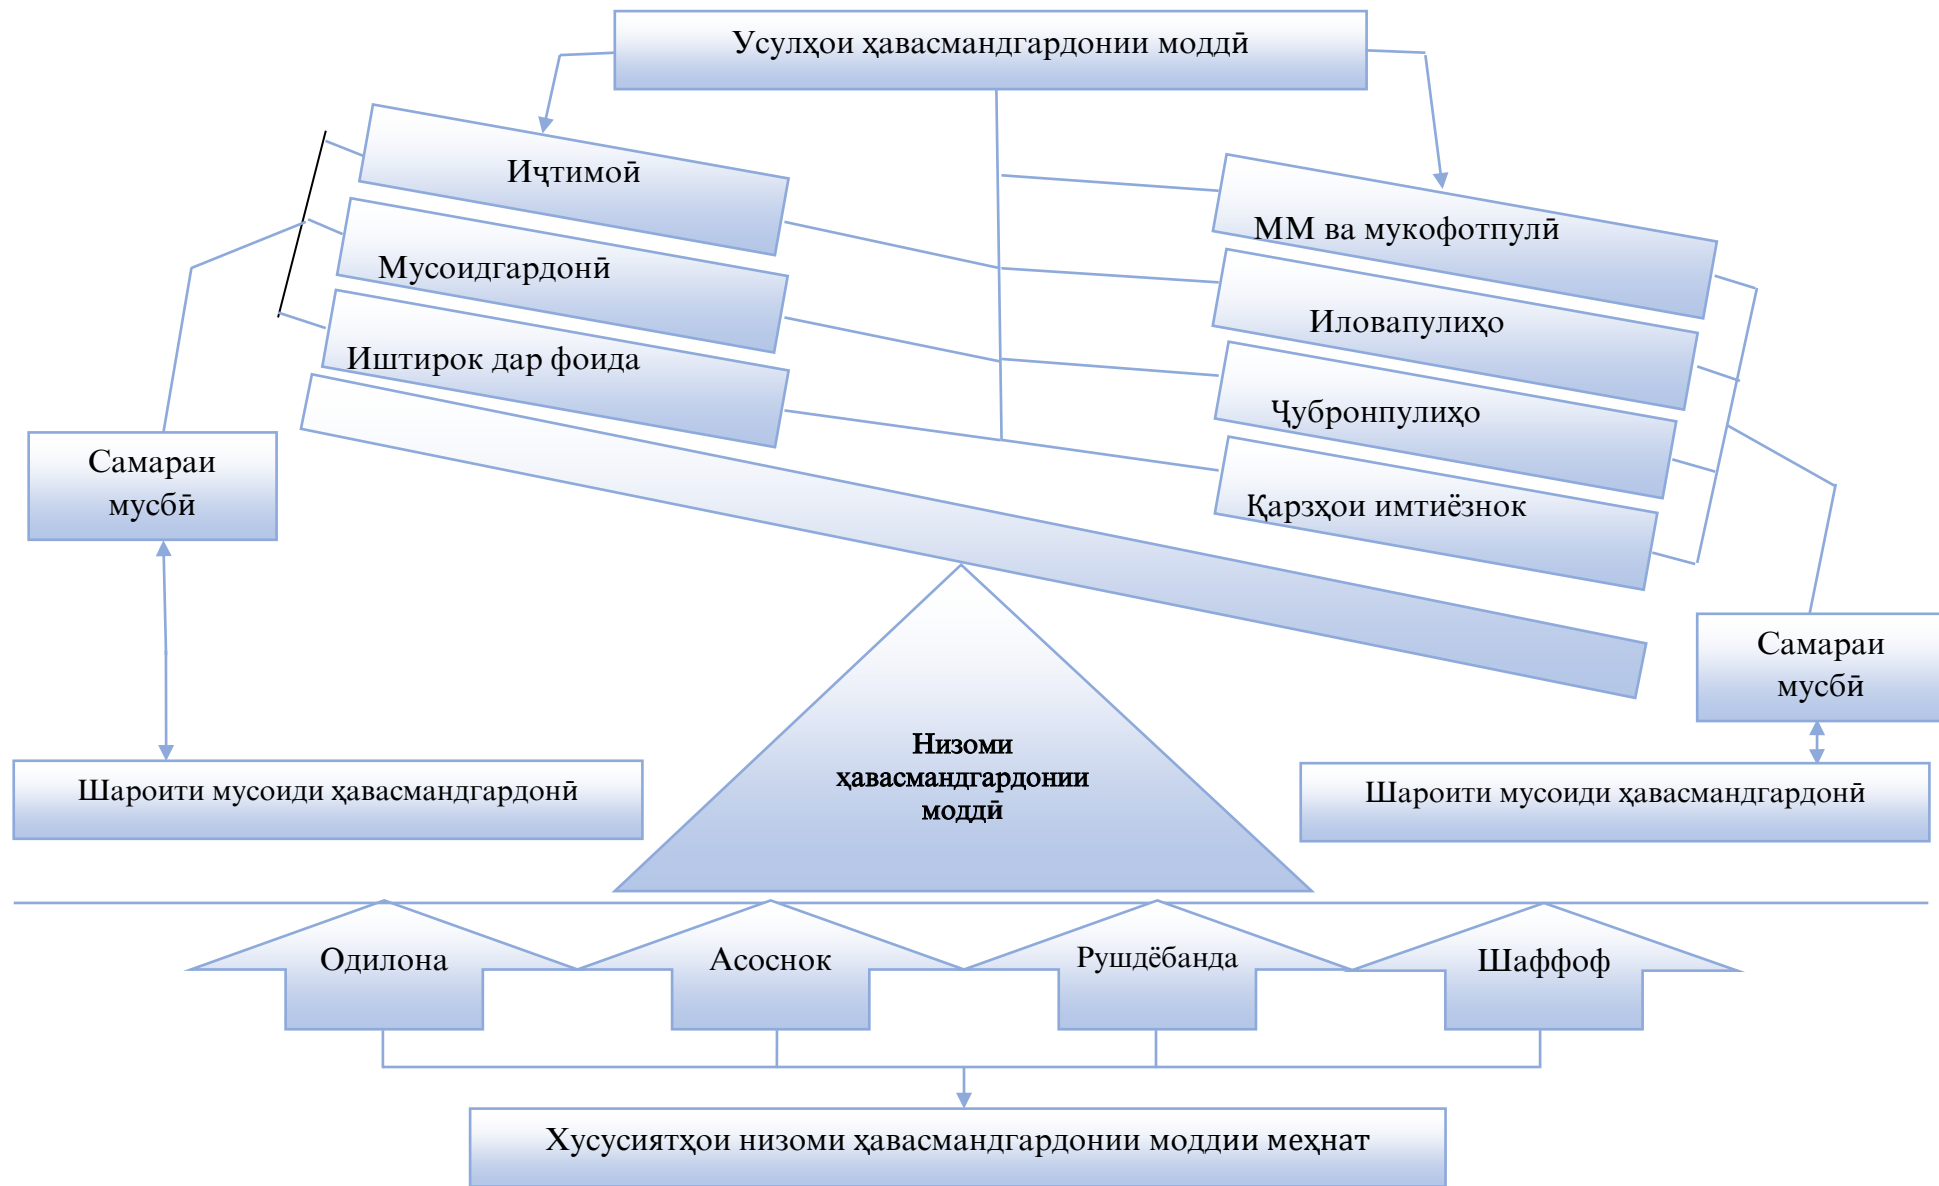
Усулҳои ҳавасмандгардонии моддӣ

Иҷтимоӣ

Мусоидгардонӣ

Иштирок дар фоида

ММ ва мукофотпулӣ

Иловапулиҳо

Ҷубронпулиҳо

Қарзҳои имтиёзнок

Самараи мусбӣ

Самараи мусбӣ

Низоми ҳавасмандгардонии моддӣ

Шароити мусоиди ҳавасмандгардонӣ

Шароити мусоиди ҳавасмандгардонӣ

Одилона

Асоснок

Рушдёбанда

Шаффоф

Хусусиятҳои низоми ҳавасмандгардонии моддии меҳнат